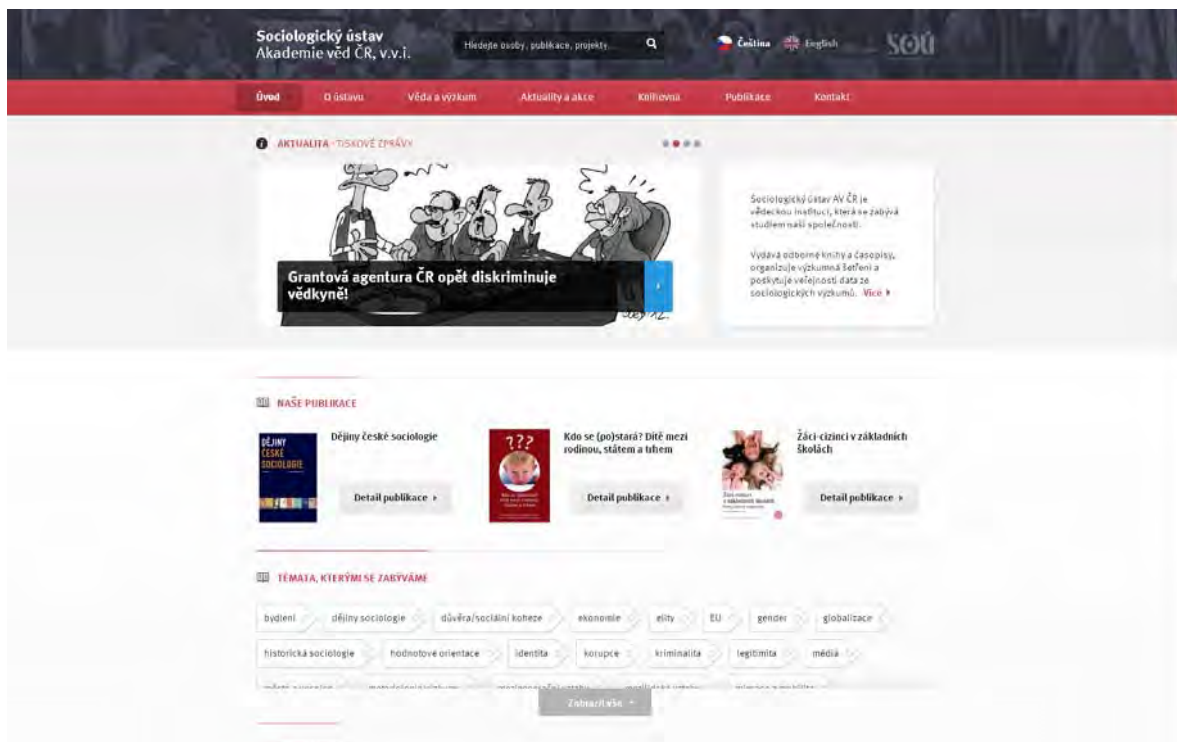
Sociologický ústav
Akademie věd ČR, v.v.i.

Hledejte osoby, publikace, projekty...

Čeština English

SOÚ

Úvod O ústavu Věda a výzkum Aktuality a akce Knihovna Publikace Kontakt

AKTUALITA - TISKOVÉ ZPRÁVY

Grantová agentura ČR opět diskriminuje vědkyně!

Sociologický ústav AV ČR je vědeckou institucí, která se zabývá studiem naší společnosti.

Vydává odborné knihy a časopisy, organizuje výzkumná šetření a poskytuje veřejnosti data ze sociologických výzkumů. Více

NAŠE PUBLIKACE

DĚJINY ČESKÉ SOCIOLOGIE

Dějiny české sociologie

Detail publikace

???

Kdo se (po)stará? Dítě mezi rodinou, státem a trhem

Detail publikace

Žáci-cizinci v základních školách

Detail publikace

TÉMATA, KTERÝMI SE ZABÝVÁME

bydlení dějiny sociologie důvěra/sociální koheze ekonomie elity EU gender globalizace

historická sociologie hodnotové orientace identita korupce kriminalita legitimita média

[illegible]

Zobrazit vše